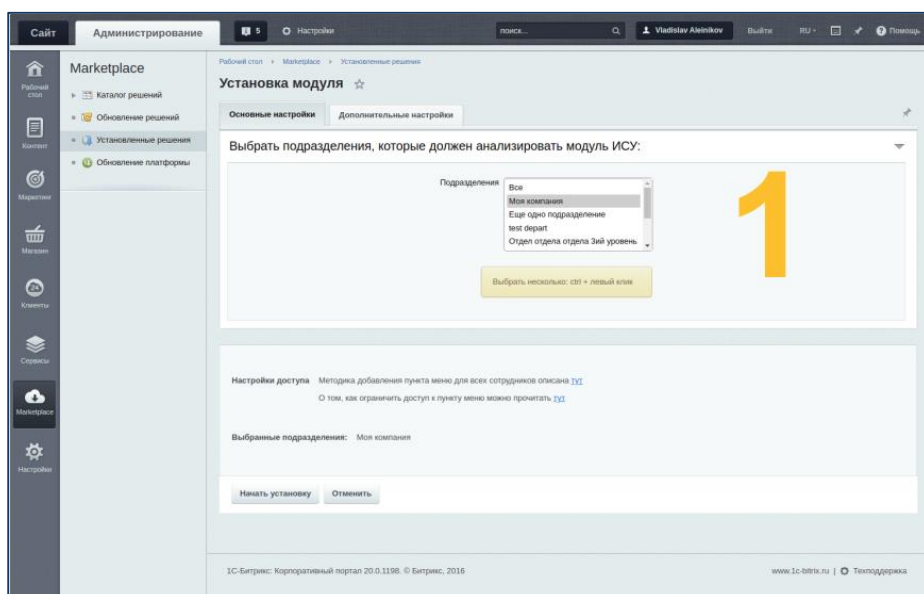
Сайт Администрирование 5 Настройки поиск... Vladislav Aleinikov Выйти RU Помощь

Рабочий стол
Контент
Маркетинг
Магазин
Клиенты
Сервисы
Marketplace
Настройки

Marketplace
Каталог решений
Обновление решений
Установленные решения
Обновление платформы

Рабочий стол › Marketplace › Установленные решения

Установка модуля ☆

Основные настройки | Дополнительные настройки

Выбрать подразделения, которые должен анализировать модуль ИСУ:

Подразделения
Все
Моя компания
Еще одно подразделение
test depart
Отдел отдела отдела 3ий уровень

1

Выбрать несколько: ctrl + левый клик

Настройки доступа Методика добавления пункта меню для всех сотрудников описана тут
О том, как ограничить доступ к пункту меню можно прочитать тут

Выбранные подразделения: Моя компания

Начать установку | Отменить

1С-Битрикс: Корпоративный портал 20.0.1198. © Битрикс, 2016

www.1c-bitrix.ru | Техподдержка